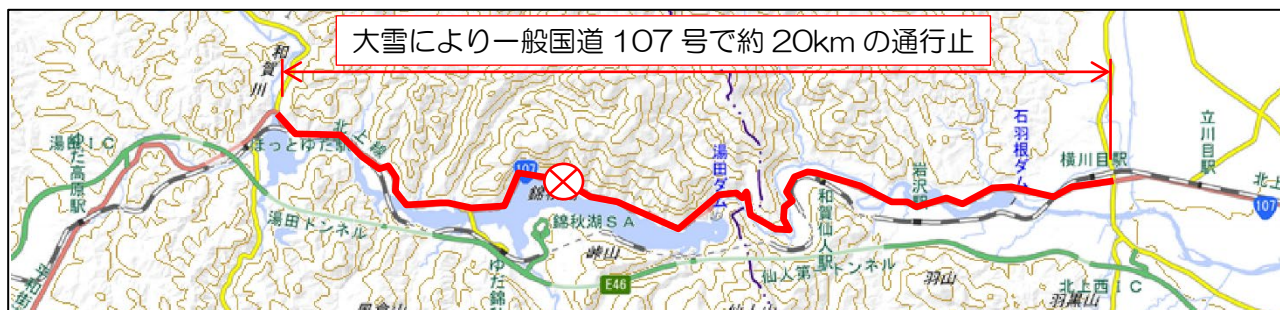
大雪により一般国道 107 号で約 20km の通行止

和賀川

湯田IC

ゆだ高原駅

ほっとゆだ駅

北上線

湯田トンネル

107

錦秋湖SA

峠山

ゆだ錦秋湖駅

E46

湯田ダム

和賀仙人駅

仙人第二トンネル

岩沢駅

石羽根ダム

羽山

横川目駅

立川目駅

北上西IC

羽黒山

北上

107